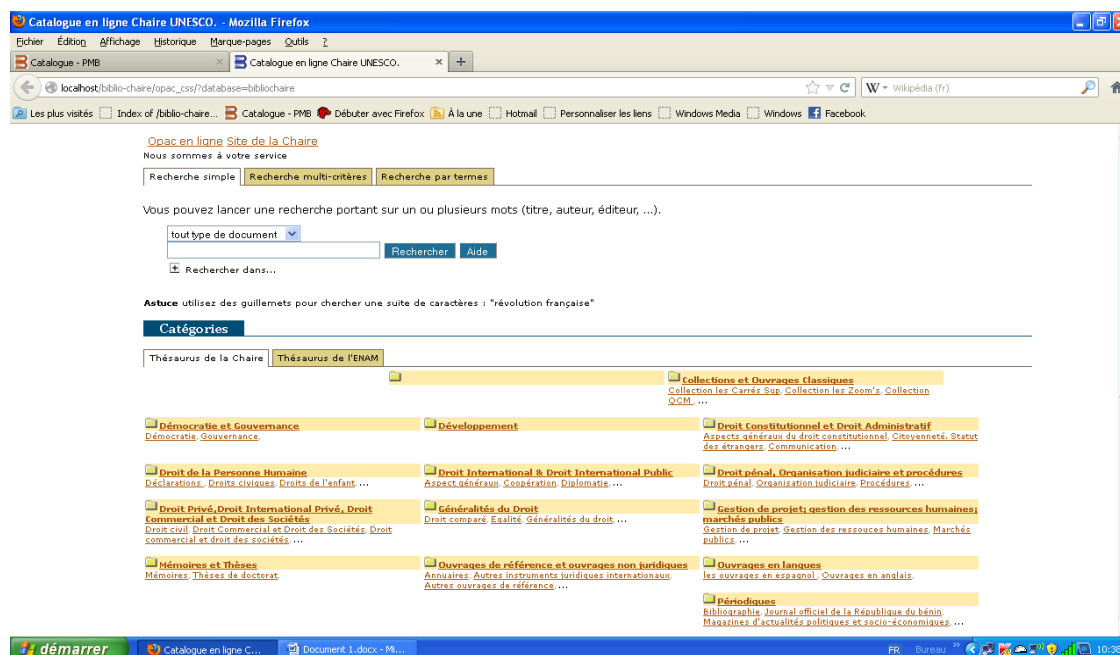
Catalogue en ligne Chaire UNESCO. - Mozilla Firefox

Fichier Édition Affichage Historique Marque-pages Outils ?

Catalogue - PMB
Catalogue en ligne Chaire UNESCO.

localhost/biblio-chaire/opac_css/?database=bibliochaire
Wikipédia (fr)

Les plus visités Index of /biblio-chaire... Catalogue - PMB Débuter avec Firefox À la une Hotmail Personnaliser les liens Windows Media Windows Facebook

Opac en ligne Site de la Chaire
Nous sommes à votre service

Recherche simple | Recherche multi-critères | Recherche par termes

Vous pouvez lancer une recherche portant sur un ou plusieurs mots (titre, auteur, éditeur, ...).

tout type de document
Rechercher Aide
Rechercher dans...

Astuce utilisez des guillemets pour chercher une suite de caractères : "révolution française"

Catégories

Thésaurus de la Chaire | Thésaurus de l'ENAM

Collections et Ouvrages Classiques
Collection les Carrés Sup, Collection les Zoom's, Collection QCM, ...

Démocratie et Gouvernance
Démocratie, Gouvernance,

Développement

Droit Constitutionnel et Droit Administratif
Aspects généraux du droit constitutionnel, Citoyenneté, Statut des étrangers, Communication, ...

Droit de la Personne Humaine
Déclarations, Droits civiques, Droits de l'enfant, ...

Droit International & Droit International Public
Aspect généraux, Coopération, Diplomatie, ...

Droit pénal, Organisation judiciaire et procédures
Droit pénal, Organisation judiciaire, Procédures, ...

Droit Privé,Droit International Privé, Droit Commercial et Droit des Sociétés
Droit civil, Droit Commercial et Droit des Sociétés, Droit commercial et droit des sociétés, ...

Généralités du Droit
Droit comparé, Egalité, Généralités du droit, ...

Gestion de projet; gestion des ressources humaines; marchés publics
Gestion de projet, Gestion des ressouces humaines, Marchés publics, ...

Mémoires et Thèses
Mémoires, Thèses de doctorat,

Ouvrages de référence et ouvrages non juridiques
Annuaires, Autres instruments juridiques internationaux, Autres ouvrages de référence, ...

Ouvrages en langues
les ouvrages en espagnol , Ouvrages en anglais,

Périodiques
Bibliographie, Journal officiel de la République du bénin, Magazines d'actualités politiques et socio-économiques, ...

démarrer
Catalogue en ligne C...
Document 1.docx - Mi...
FR Bureau 10:38